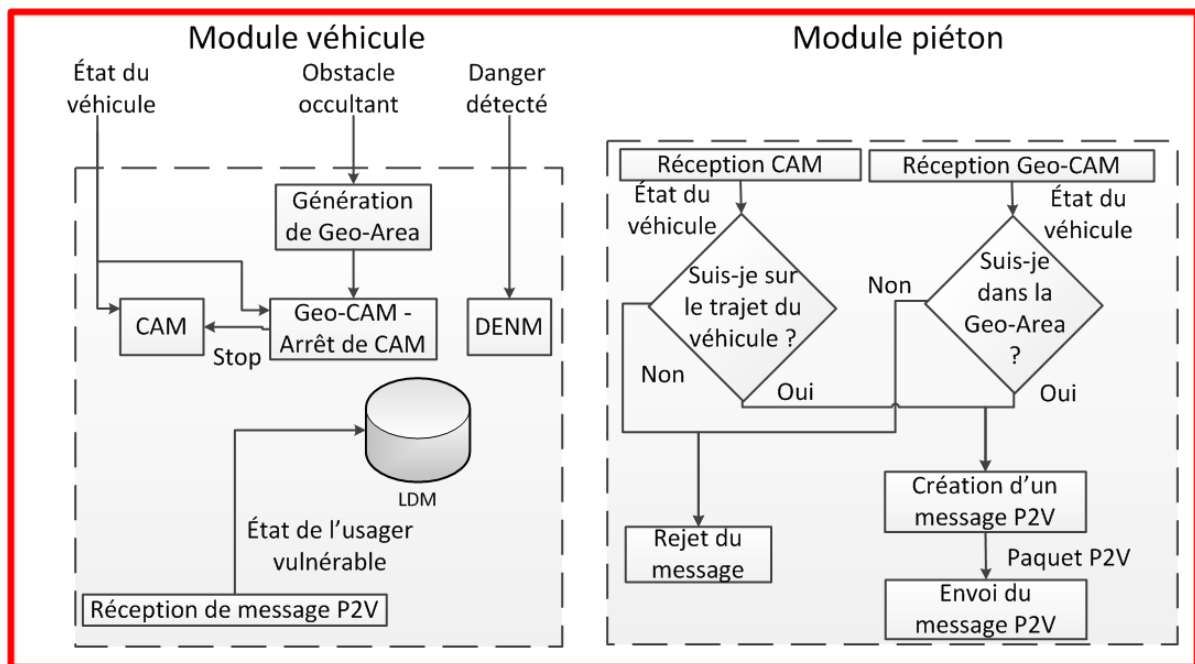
Module véhicule

État du véhicule

Obstacle occultant

Danger détecté

Génération de Geo-Area

CAM

Geo-CAM - Arrêt de CAM

DENM

Stop

LDM

État de l'usager vulnérable

Réception de message P2V

Module piéton

Réception CAM

Réception Geo-CAM

État du véhicule

État du véhicule

Suis-je sur le trajet du véhicule ?

Non

Suis-je dans la Geo-Area ?

Non

Oui

Oui

Création d'un message P2V

Paquet P2V

Envoi du message P2V

Rejet du message